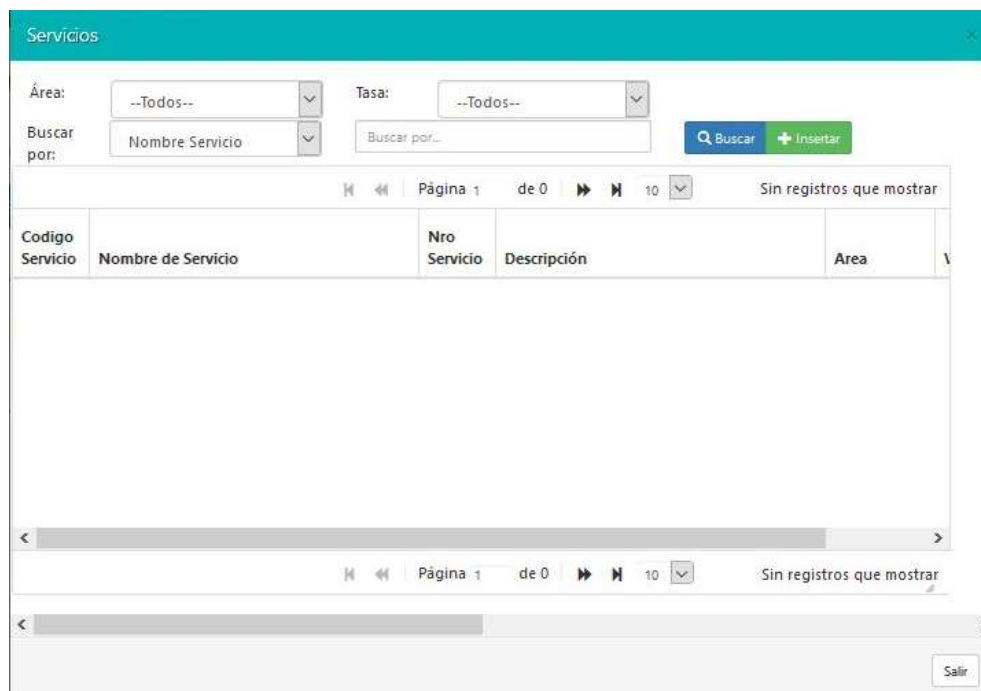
Servicios

Área: --Todos--

Tasa: --Todos--

Buscar por: Nombre Servicio

Buscar por...

Buscar

Insertar

Página 1 de 0 10

Sin registros que mostrar

| Codigo Servicio | Nombre de Servicio | Nro Servicio | Descripción | Area | V |
|---|---|---|---|---|---|

Página 1 de 0 10

Sin registros que mostrar

Salir